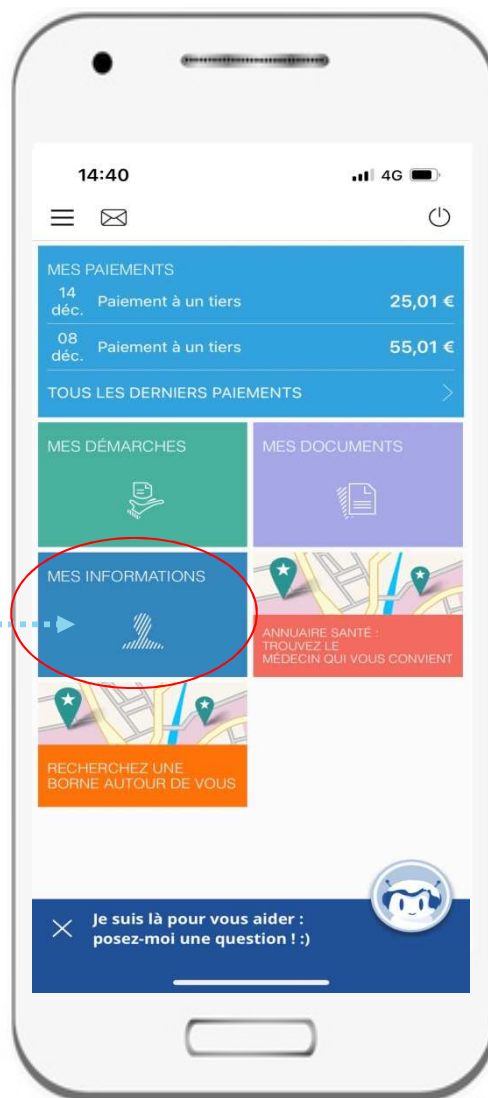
14:40

4G

MES PAIEMENTS

14 déc. Paiement à un tiers 25,01 €

08 déc. Paiement à un tiers 55,01 €

TOUS LES DERNIERS PAIEMENTS

MES DÉMARCHES

MES DOCUMENTS

MES INFORMATIONS

ANNUAIRE SANTÉ : TROUVEZ LE MÉDECIN QUI VOUS CONVIENT

RECHERCHEZ UNE BORNE AUTOUR DE VOUS

Je suis là pour vous aider : posez-moi une question ! :)